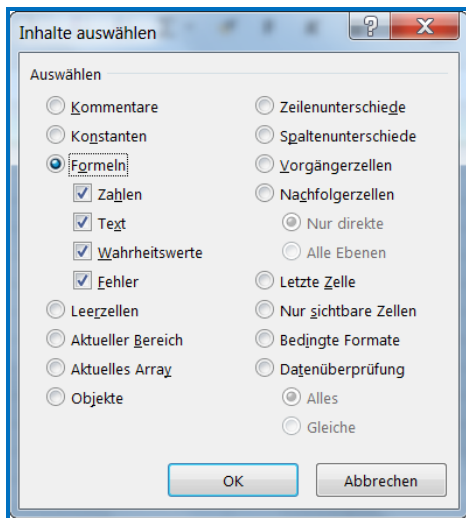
Inhalte auswählen

?

X

Auswählen

Kommentare

Konstanten

Formeln

Zahlen

Text

Wahrheitswerte

Fehler

Leerzellen

Aktueller Bereich

Aktuelles Array

Objekte

Zeilenunterschiede

Spaltenunterschiede

Vorgängerzellen

Nachfolgerzellen

Nur direkte

Alle Ebenen

Letzte Zelle

Nur sichtbare Zellen

Bedingte Formate

Datenüberprüfung

Alles

Gleiche

OK

Abbrechen